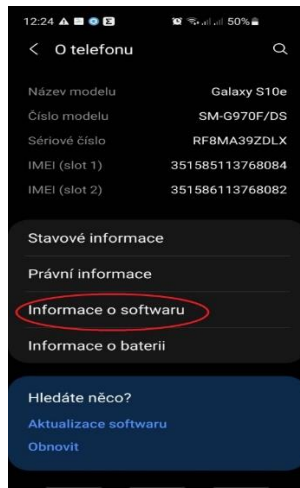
12:24 50%

< O telefonu

| | |
|---|---|
| Název modelu | Galaxy S10e |
| Číslo modelu | SM-G970F/DS |
| Sériové číslo | RF8MA39ZDLX |
| IMEI (slot 1) | 351585113768084 |
| IMEI (slot 2) | 351586113768082 |

Stavové informace

Právní informace

Informace o softwaru

Informace o baterii

Hledáte něco?

Aktualizace softwaru

Obnovit